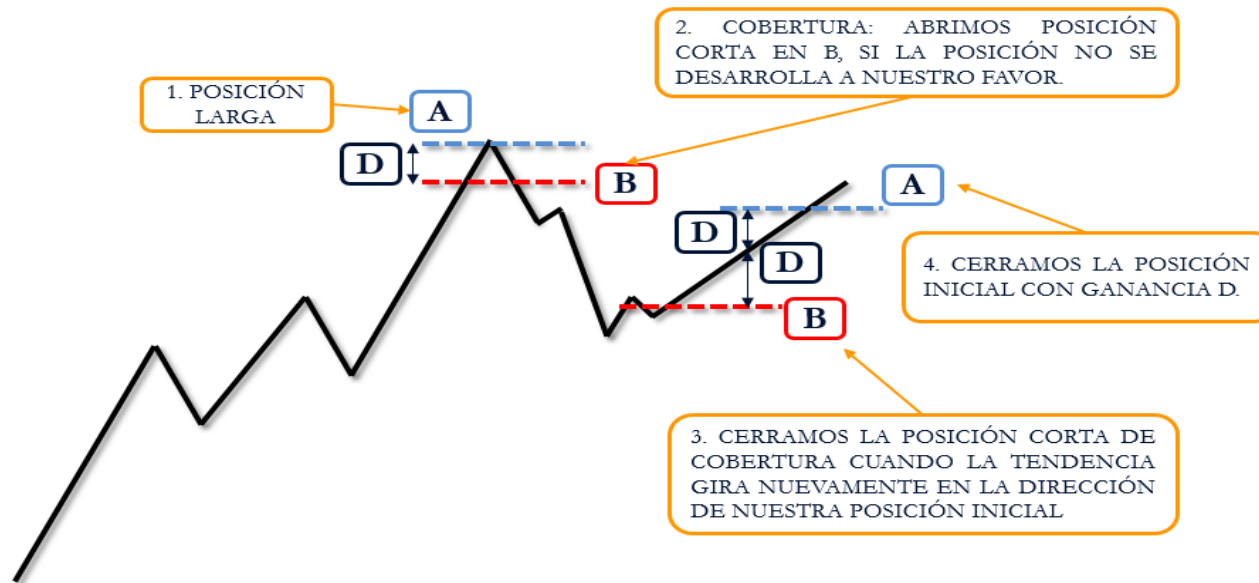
2. COBERTURA: ABRIMOS POSICIÓN CORTA EN B, SI LA POSICIÓN NO SE DESARROLLA A NUESTRO FAVOR.

1. POSICIÓN LARGA

A

D

B

A

D

D

B

4. CERRAMOS LA POSICIÓN INICIAL CON GANANCIA D.

3. CERRAMOS LA POSICIÓN CORTA DE COBERTURA CUANDO LA TENDENCIA GIRA NUEVAMENTE EN LA DIRECCIÓN DE NUESTRA POSICIÓN INICIAL